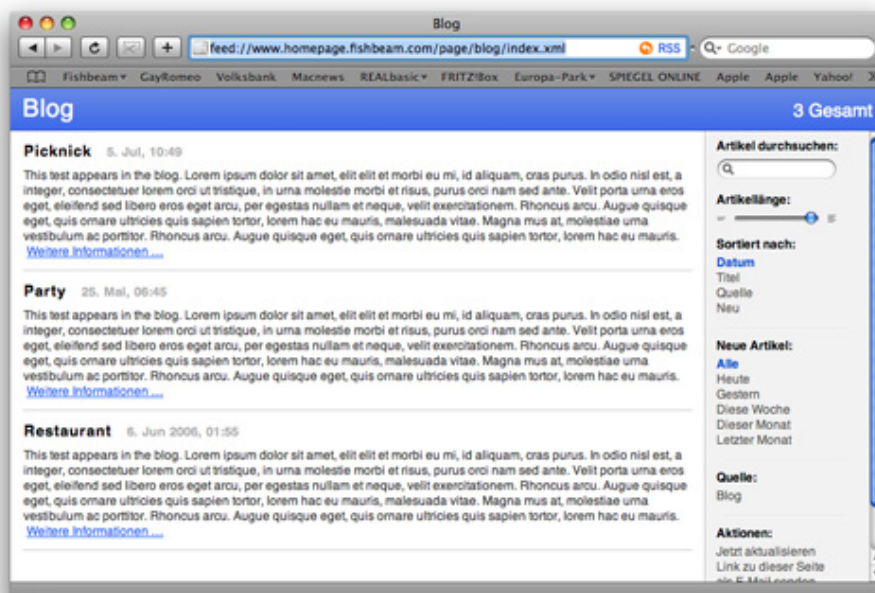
Blog

feed://www.homepage.fishbeam.com/page/blog/index.xml RSS

Google

Fishbeam GayRomeo Volksbank Macnews REALbasic FRITZ!Box Europa-Park SPIEGEL ONLINE Apple Apple Yahoo!

Blog

3 Gesamt

Picknick 5. Jul, 10:49

This test appears in the blog. Lorem ipsum dolor sit amet, elit elit et morbi eu mi, id aliquam, cras purus. In odio nisl est, a integer, consectetuer lorem orci ut tristique, in urna molestie morbi et risus, purus orci nam sed ante. Velit porta urna eros eget, eleifend sed libero eros eget arcu, per egestas nullam et neque, velit exercitationem. Rhoncus arcu. Augue quisque eget, quis ornare ultricies quis sapien tortor, lorem hac eu mauris, malesuada vitae. Magna mus at, molestiae uma vestibulum ac porttitor. Rhoncus arcu. Augue quisque eget, quis ornare ultricies quis sapien tortor, lorem hac eu mauris.
Weitere Informationen ...

Party 25. Mai, 06:45

This test appears in the blog. Lorem ipsum dolor sit amet, elit elit et morbi eu mi, id aliquam, cras purus. In odio nisl est, a integer, consectetuer lorem orci ut tristique, in urna molestie morbi et risus, purus orci nam sed ante. Velit porta urna eros eget, eleifend sed libero eros eget arcu, per egestas nullam et neque, velit exercitationem. Rhoncus arcu. Augue quisque eget, quis ornare ultricies quis sapien tortor, lorem hac eu mauris, malesuada vitae. Magna mus at, molestiae uma vestibulum ac porttitor. Rhoncus arcu. Augue quisque eget, quis ornare ultricies quis sapien tortor, lorem hac eu mauris.
Weitere Informationen ...

Restaurant 6. Jun 2006, 01:55

This test appears in the blog. Lorem ipsum dolor sit amet, elit elit et morbi eu mi, id aliquam, cras purus. In odio nisl est, a integer, consectetuer lorem orci ut tristique, in urna molestie morbi et risus, purus orci nam sed ante. Velit porta urna eros eget, eleifend sed libero eros eget arcu, per egestas nullam et neque, velit exercitationem. Rhoncus arcu. Augue quisque eget, quis ornare ultricies quis sapien tortor, lorem hac eu mauris, malesuada vitae. Magna mus at, molestiae uma vestibulum ac porttitor. Rhoncus arcu. Augue quisque eget, quis ornare ultricies quis sapien tortor, lorem hac eu mauris.
Weitere Informationen ...

Artikel durchsuchen:

Artikellänge:

Sortiert nach:
Datum
Titel
Quelle
Neu

Neue Artikel:
Alle
Heute
Gestern
Diese Woche
Dieser Monat
Letzter Monat

Quelle:
Blog

Aktionen:
Jetzt aktualisieren
Link zu dieser Seite
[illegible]